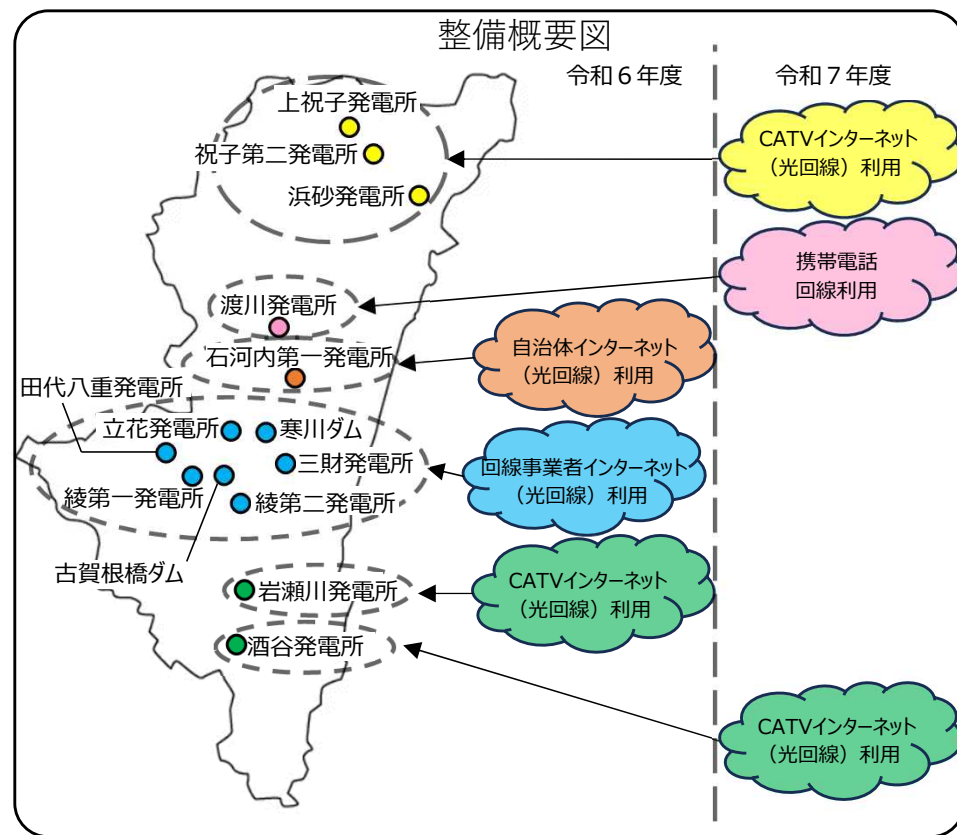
整備概要図

令和６年度

令和７年度

上祝子発電所

祝子第二発電所

浜砂発電所

CATVインターネット（光回線）利用

携帯電話回線利用

渡川発電所

石河内第一発電所

自治体インターネット（光回線）利用

田代八重発電所

立花発電所

寒川ダム

三財発電所

回線事業者インターネット（光回線）利用

綾第一発電所

綾第二発電所

古賀根橋ダム

岩瀬川発電所

CATVインターネット（光回線）利用

酒谷発電所

CATVインターネット（光回線）利用